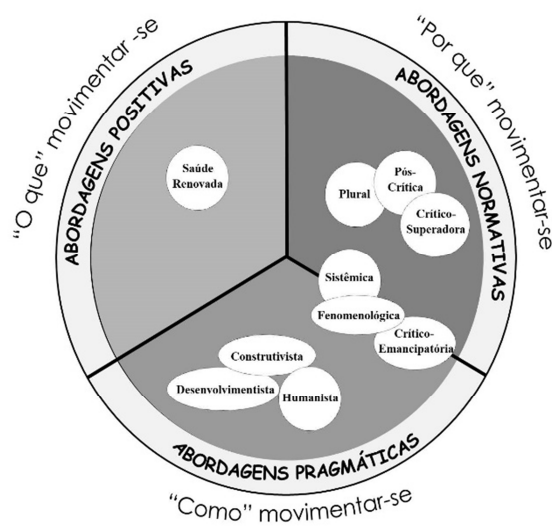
"O que" movimentar -se

ABORDAGENS POSITIVAS

Saúde Renovada

"Por que" movimentar-se

ABORDAGENS NORMATIVAS

Plural

Pós-Crítica

Crítico-Superadora

Sistêmica

Fenomenológica

Crítico-Emancipatória

Construtivista

Desenvolvimentista

Humanista

ABORDAGENS PRAGMÁTICAS

"Como" movimentar-se